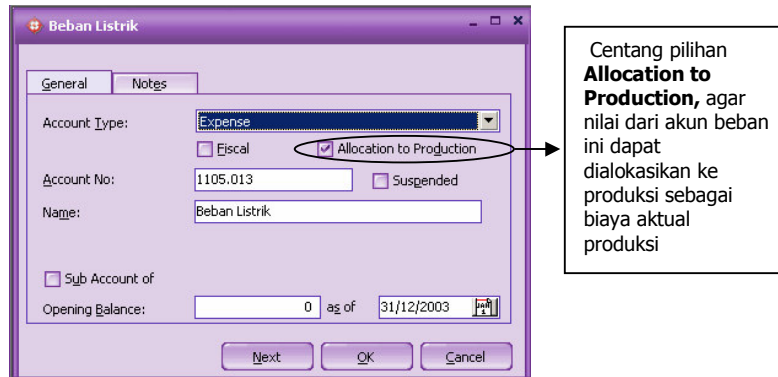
Beban Listrik

General
Notes

Account Type:
Expense
Fiscal
Allocation to Production
Account No:
1105.013
Suspended
Name:
Beban Listrik

Sub Account of
Opening Balance:
0
as of
31/12/2003

Next
OK
Cancel

Centang pilihan **Allocation to Production,** agar nilai dari akun beban ini dapat dialokasikan ke produksi sebagai biaya aktual produksi